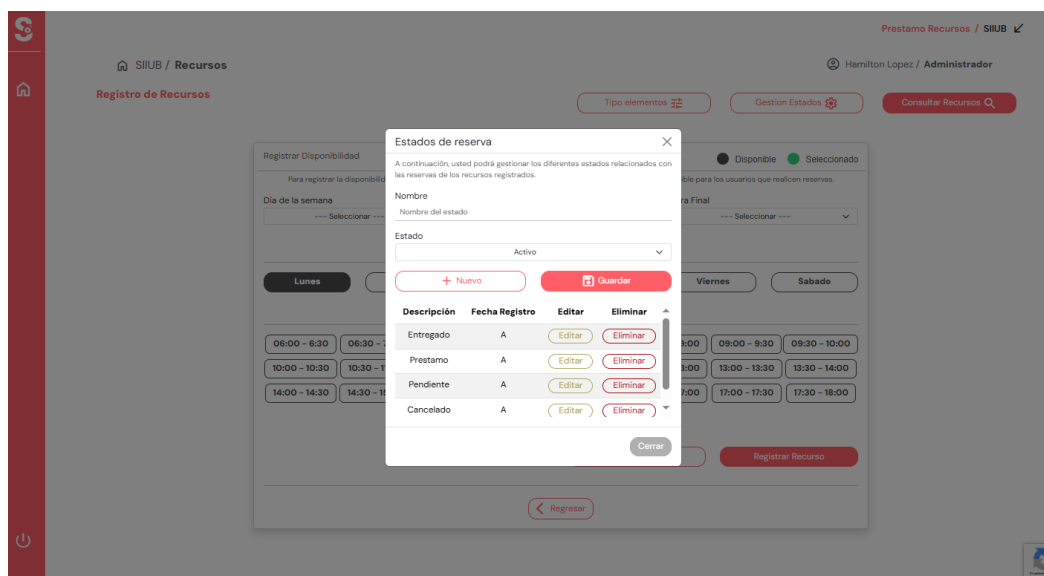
Prestamo Recursos / SIIUB

SIIUB / Recursos

Hamilton Lopez / Administrador

Registro de Recursos

Tipo elementos

Gestion Estados

Consultar Recursos

Registrar Disponibilidad

Disponible Seleccionado

Para registrar la disponibilid

ible para los usuarios que realicen reservas.

Dia de la semana

--- Seleccionar ---

ra Final

--- Seleccionar ---

Lunes

Viernes

Sabado

06:00 - 6:30

06:30 - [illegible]

9:00

09:00 - 9:30

09:30 - 10:00

10:00 - 10:30

10:30 - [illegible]

3:00

13:00 - 13:30

13:30 - 14:00

14:00 - 14:30

14:30 - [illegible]

7:00

17:00 - 17:30

17:30 - 18:00

Registrar Recurso

Regresar

Estados de reserva

A continuación, usted podrá gestionar los diferentes estados relacionados con las reservas de los recursos registrados.

Nombre

Nombre del estado

Estado

Activo

+ Nuevo

Guardar

| Descripción | Fecha Registro | Editar | Eliminar |
|---|---|---|---|
| Entregado | A | Editar | Eliminar |
| Prestamo | A | Editar | Eliminar |
| Pendiente | A | Editar | Eliminar |
| Cancelado | A | Editar | Eliminar |

Cerrar